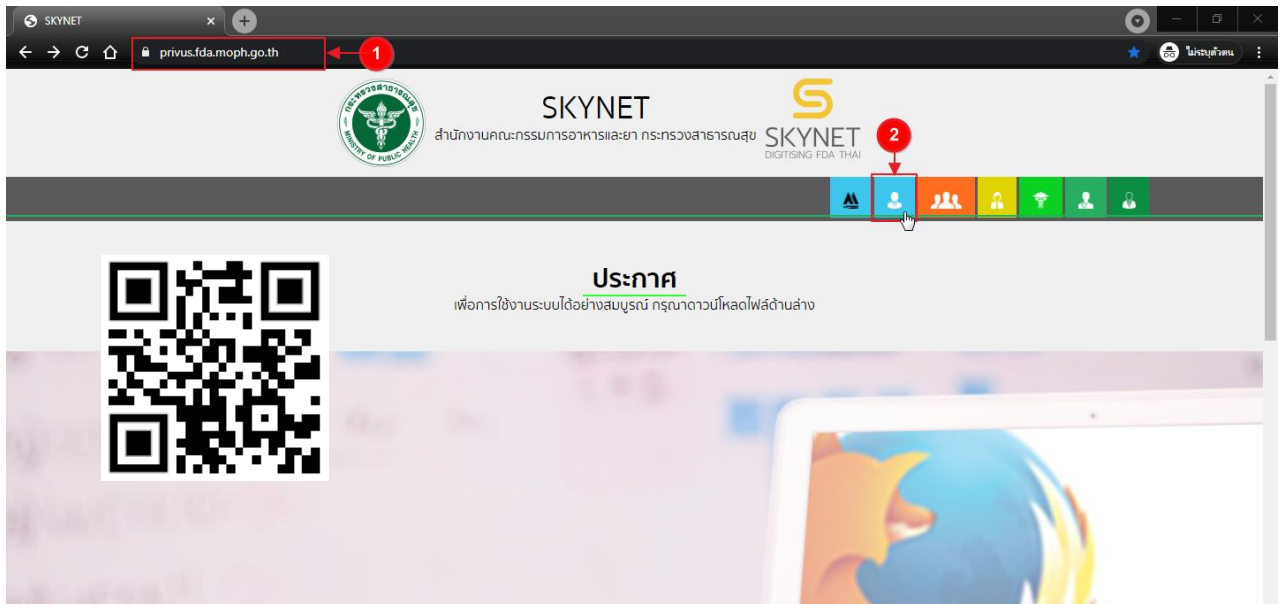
SKYNET
privus.fda.moph.go.th
1
ไม่ระบุตัวตน
กระทรวงสาธารณสุข MINISTRY OF PUBLIC HEALTH
SKYNET
สำนักงานคณะกรรมการอาหารและยา กระทรวงสาธารณสุข
SKYNET
DIGITISING FDA THAI
2
ประกาศ
เพื่อการใช้งานระบบได้อย่างสมบูรณ์ กรุณาดาวน์โหลดไฟล์ด้านล่าง